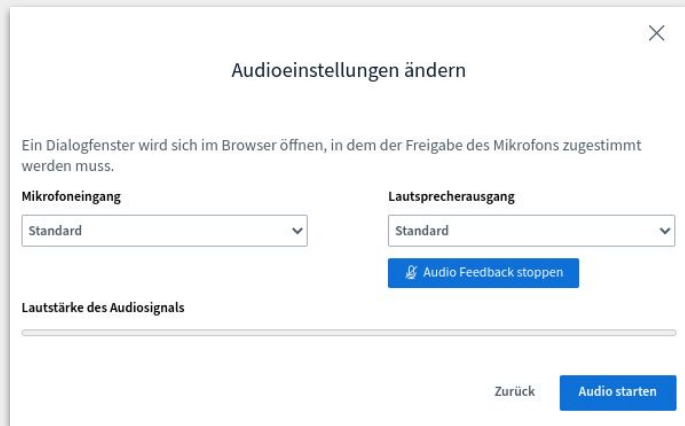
Audioeinstellungen ändern

Ein Dialogfenster wird sich im Browser öffnen, in dem der Freigabe des Mikrofons zugestimmt werden muss.

Mikrofoneingang

Standard

Lautsprecherausgang

Standard

Audio Feedback stoppen

Lautstärke des Audiosignals

Zurück

Audio starten